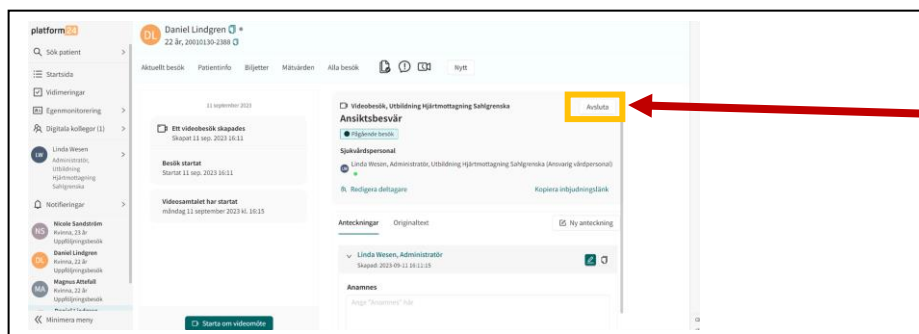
platform24

Sök patient

Startsida

Vidimeringar

Egenmonitorering

Digitala kollegor (1)

LW Linda Wesen Administratör, Utbildning Hjärtmottagning Sahlgrenska

Notifieringar

NS Nicole Sandström Kvinna, 23 år Uppföljningsbesök

DL Daniel Lindgren Kvinna, 22 år Uppföljningsbesök

MA Magnus Attefall Kvinna, 23 år Uppföljningsbesök

Minimera meny

DL Daniel Lindgren
22 år, 20010130-2388

Aktuellt besök Patientinfo Biljetter Mätvärden Alla besök Nytt

11 september 2023

Ett videobesök skapades
Skapat 11 sep. 2023 16:11

Besök startat
Startat 11 sep. 2023 16:11

Videosamtalet har startat
måndag 11 september 2023 kl. 16:15

Starta om videomöte

Videobesök, Utbildning Hjärtmottagning Sahlgrenska
Avsluta
Ansiktsbesvär
Pågående besök

Sjukvårdspersonal
Linda Wesen, Administratör, Utbildning Hjärtmottagning Sahlgrenska (Ansvarig vårdpersonal)

Redigera deltagare
Kopiera inbjudningslänk

Anteckningar Originaltext
Ny anteckning

Linda Wesen, Administratör
Skapad: 2023-09-11 16:11:15

Anamnes
Ange "Anamnes" här